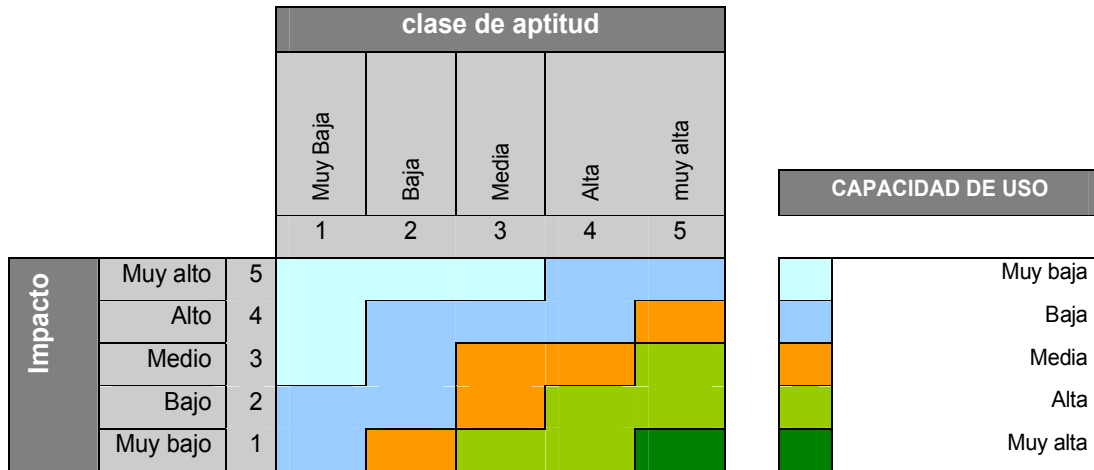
clase de aptitud

| | | | Muy Baja | Baja | Media | Alta | muy alta |
|---|---|---|---|---|---|---|---|
| | | | 1 | 2 | 3 | 4 | 5 |
| Impacto | Muy alto | 5 | | | | | |
| | Alto | 4 | | | | | |
| | Medio | 3 | | | | | |
| | Bajo | 2 | | | | | |
| | Muy bajo | 1 | | | | | |

CAPACIDAD DE USO

Muy baja
Baja
Media
Alta
Muy alta